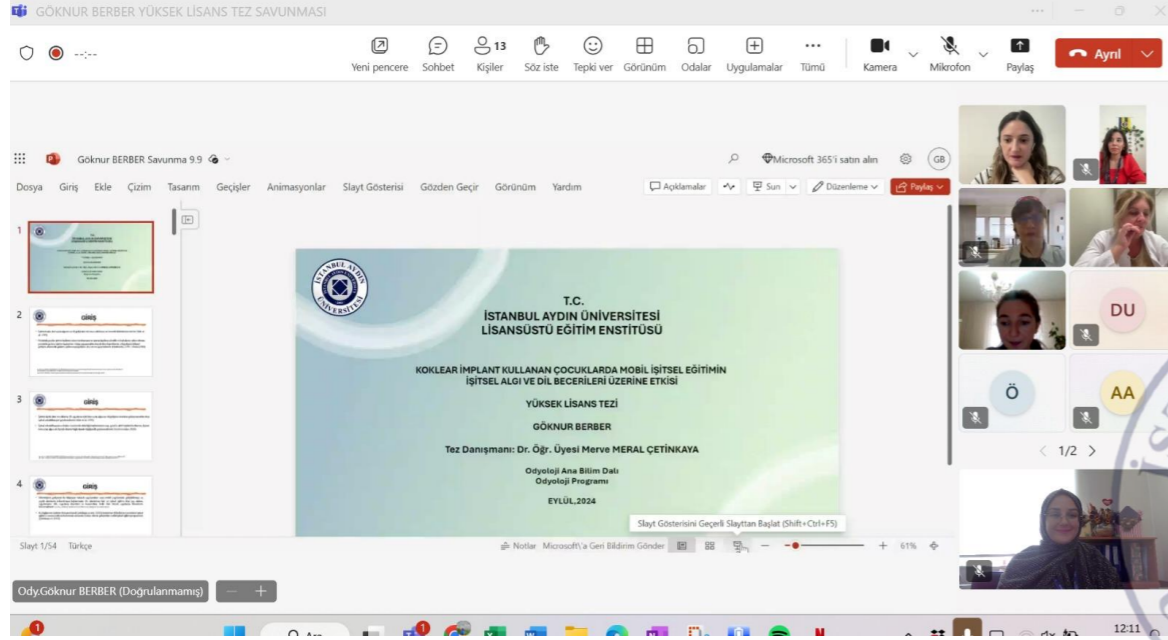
GÖKNUR BERBER YÜKSEK LİSANS TEZ SAVUNMASI

--:--

Yeni pencere Sohbet 13 Kişiler Söz iste Tepki ver Görünüm Odalar Uygulamalar Tümü Kamera Mikrofon Paylaş Ayrıl

Göknur BERBER Savunma 9.9

Microsoft 365'i satın alın GB

Dosya Giriş Ekle Çizim Tasarım Geçişler Animasyonlar Slayt Gösterisi Gözden Geçir Görünüm Yardım

Açıklamalar Sun Düzenleme Paylaş

1
2 GİRİŞ
3 GİRİŞ
4 GİRİŞ

İSTANBUL AYDIN ÜNİVERSİTESİ

T.C.
İSTANBUL AYDIN ÜNİVERSİTESİ
LİSANSÜSTÜ EĞİTİM ENSTİTÜSÜ

KOKLEAR İMPLANT KULLANAN ÇOCUKLARDA MOBİL İŞİTSEL EĞİTİMİN İŞİTSEL ALGI VE DİL BECERİLERİ ÜZERİNE ETKİSİ

YÜKSEK LİSANS TEZİ

GÖKNUR BERBER

Tez Danışmanı: Dr. Öğr. Üyesi Merve MERAL ÇETİNKAYA

Odyoloji Ana Bilim Dalı
Odyoloji Programı

EYLÜL,2024

Slayt Gösterisini Geçerli Slayttan Başlat (Shift+Ctrl+F5)

Slayt 1/54 Türkçe

Notlar Microsoft'a Geri Bildirim Gönder 61%

DU
Ö
AA
1/2

Ody.Göknur BERBER (Doğrulanmamış)

12:11